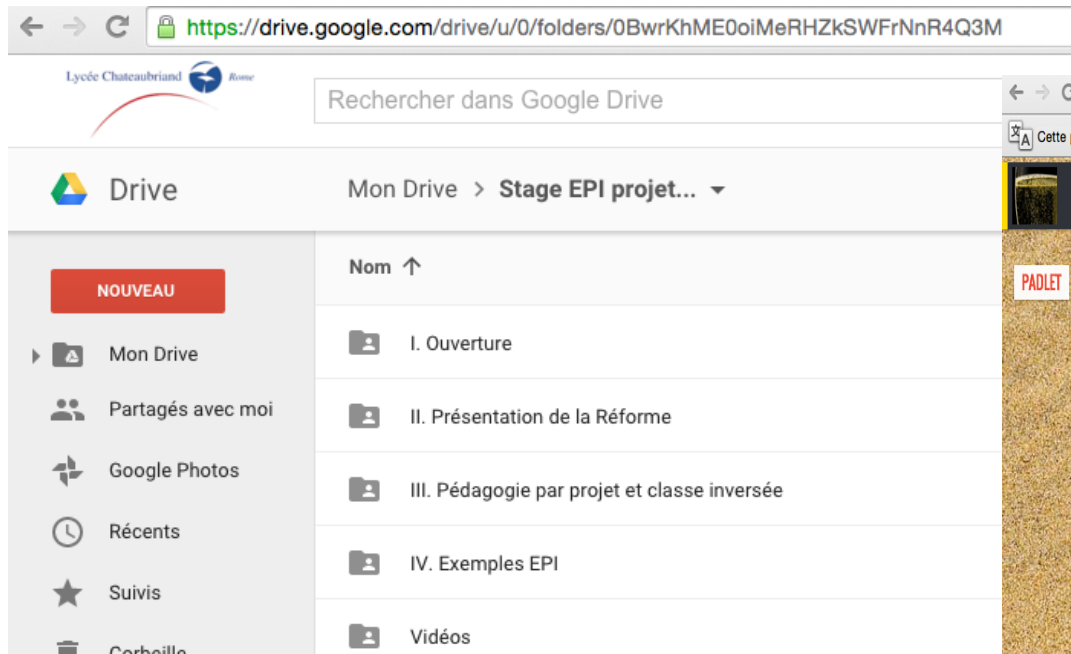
https://drive.google.com/drive/u/0/folders/0BwrKhME0oiMeRHZkSWFrNnR4Q3M

Lycée Chateaubriand Rome

Rechercher dans Google Drive

Cette

Drive

Mon Drive > Stage EPI projet...

PADLET

Nom ↑

NOUVEAU

Mon Drive

Partagés avec moi

Google Photos

Récents

Suivis

Corbeille

I. Ouverture

II. Présentation de la Réforme

III. Pédagogie par projet et classe inversée

IV. Exemples EPI

Vidéos